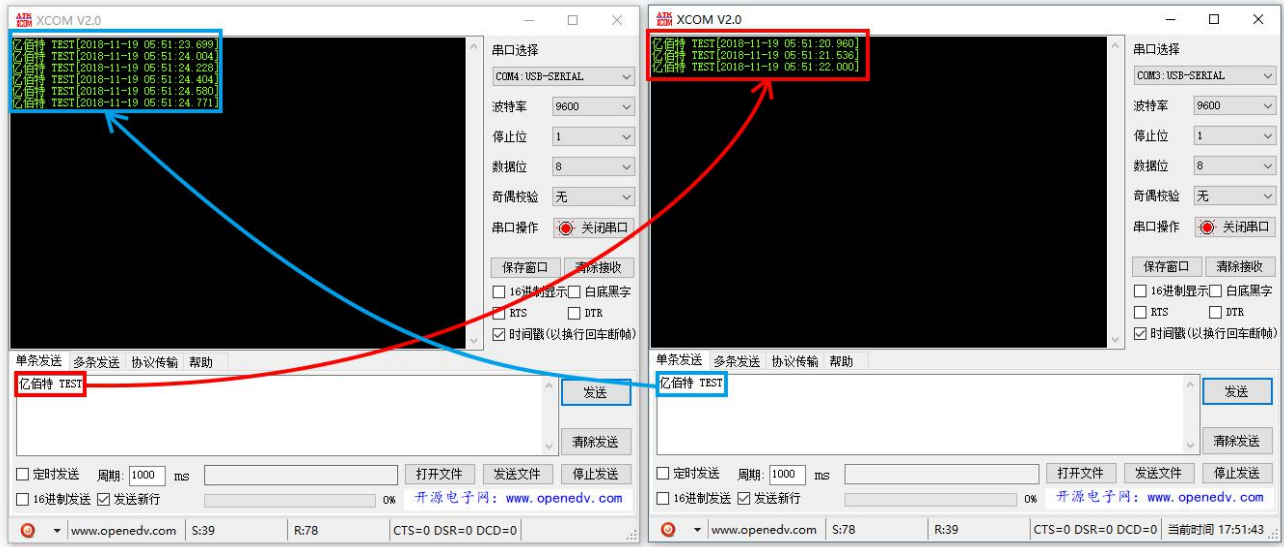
ATK XCOM V2.0

亿佰特 TEST[2018-11-19 05:51:23.699]
亿佰特 TEST[2018-11-19 05:51:24.004]
亿佰特 TEST[2018-11-19 05:51:24.228]
亿佰特 TEST[2018-11-19 05:51:24.404]
亿佰特 TEST[2018-11-19 05:51:24.580]
亿佰特 TEST[2018-11-19 05:51:24.771]

串口选择
COM4:USB-SERIAL
波特率 9600
停止位 1
数据位 8
奇偶校验 无
串口操作 关闭串口
保存窗口 清除接收
16进制显示 白底黑字
RTS DTR
时间戳(以换行回车断帧)

单条发送 多条发送 协议传输 帮助
亿佰特 TEST
发送
清除发送
定时发送 周期: 1000 ms
打开文件 发送文件 停止发送
16进制发送 发送新行 0%
开源电子网: www.openedv.com
www.openedv.com S:39 R:78 CTS=0 DSR=0 DCD=0

ATK XCOM V2.0

亿佰特 TEST[2018-11-19 05:51:20.960]
亿佰特 TEST[2018-11-19 05:51:21.536]
亿佰特 TEST[2018-11-19 05:51:22.000]

串口选择
COM3:USB-SERIAL
波特率 9600
停止位 1
数据位 8
奇偶校验 无
串口操作 关闭串口
保存窗口 清除接收
16进制显示 白底黑字
RTS DTR
时间戳(以换行回车断帧)

单条发送 多条发送 协议传输 帮助
亿佰特 TEST
发送
清除发送
定时发送 周期: 1000 ms
打开文件 发送文件 停止发送
16进制发送 发送新行 0%
开源电子网: www.openedv.com
www.openedv.com S:78 R:39 CTS=0 DSR=0 DCD=0 当前时间 17:51:43